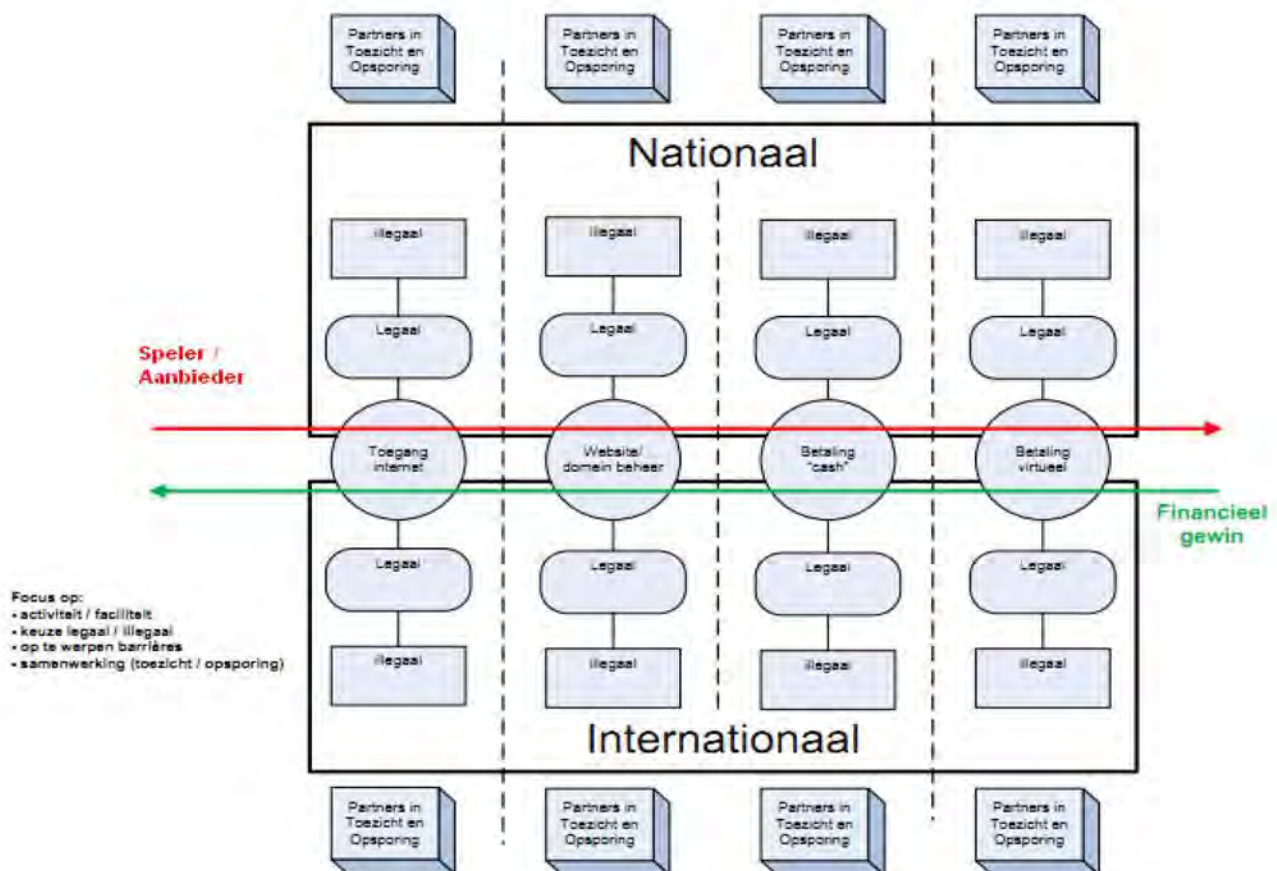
Partners in Toezicht en Opsporing

Partners in Toezicht en Opsporing

Partners in Toezicht en Opsporing

Partners in Toezicht en Opsporing

Nationaal

illegaal

illegaal

illegaal

illegaal

Legaal

Legaal

Legaal

Legaal

Speler / Aanbieder

Toegang internet

Website/ domein beheer

Betaling "cash"

Betaling virtueel

Financieel gewin

Legaal

Legaal

Legaal

Legaal

Focus op:
- activiteit / faciliteit
- keuze legaal / illegaal
- op te werpen barrières
- samenwerking (toezicht / opsporing)

illegaal

illegaal

illegaal

illegaal

Internationaal

Partners in Toezicht en Opsporing

Partners in Toezicht en Opsporing

Partners in Toezicht en Opsporing

Partners in Toezicht en Opsporing